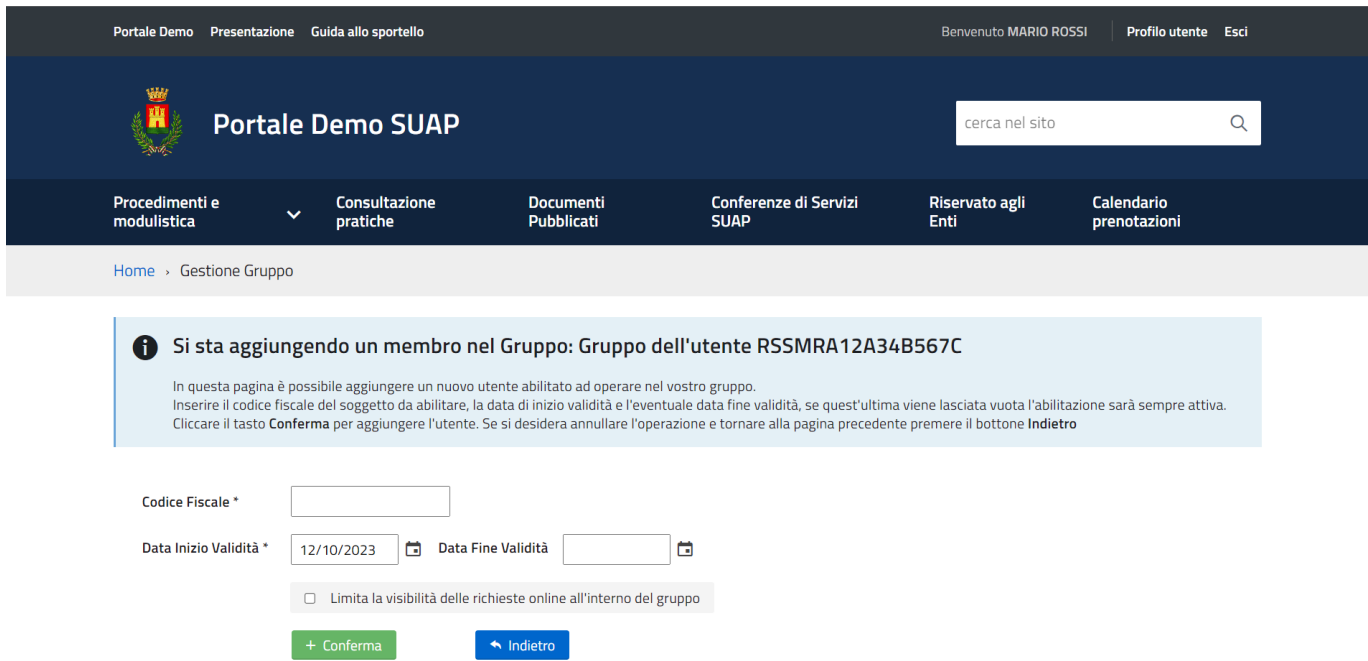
Portale Demo Presentazione Guida allo sportello

Benvenuto MARIO ROSSI Profilo utente Esci

Portale Demo SUAP

cerca nel sito

Procedimenti e modulistica

Consultazione pratiche

Documenti Pubblicati

Conferenze di Servizi SUAP

Riservato agli Enti

Calendario prenotazioni

Home › Gestione Gruppo

Si sta aggiungendo un membro nel Gruppo: Gruppo dell'utente RSSMRA12A34B567C

In questa pagina è possibile aggiungere un nuovo utente abilitato ad operare nel vostro gruppo.
Inserire il codice fiscale del soggetto da abilitare, la data di inizio validità e l'eventuale data fine validità, se quest'ultima viene lasciata vuota l'abilitazione sarà sempre attiva.
Cliccare il tasto **Conferma** per aggiungere l'utente. Se si desidera annullare l'operazione e tornare alla pagina precedente premere il bottone **Indietro**

Codice Fiscale *

Data Inizio Validità * 12/10/2023 Data Fine Validità

Limita la visibilità delle richieste online all'interno del gruppo

+ Conferma

Indietro